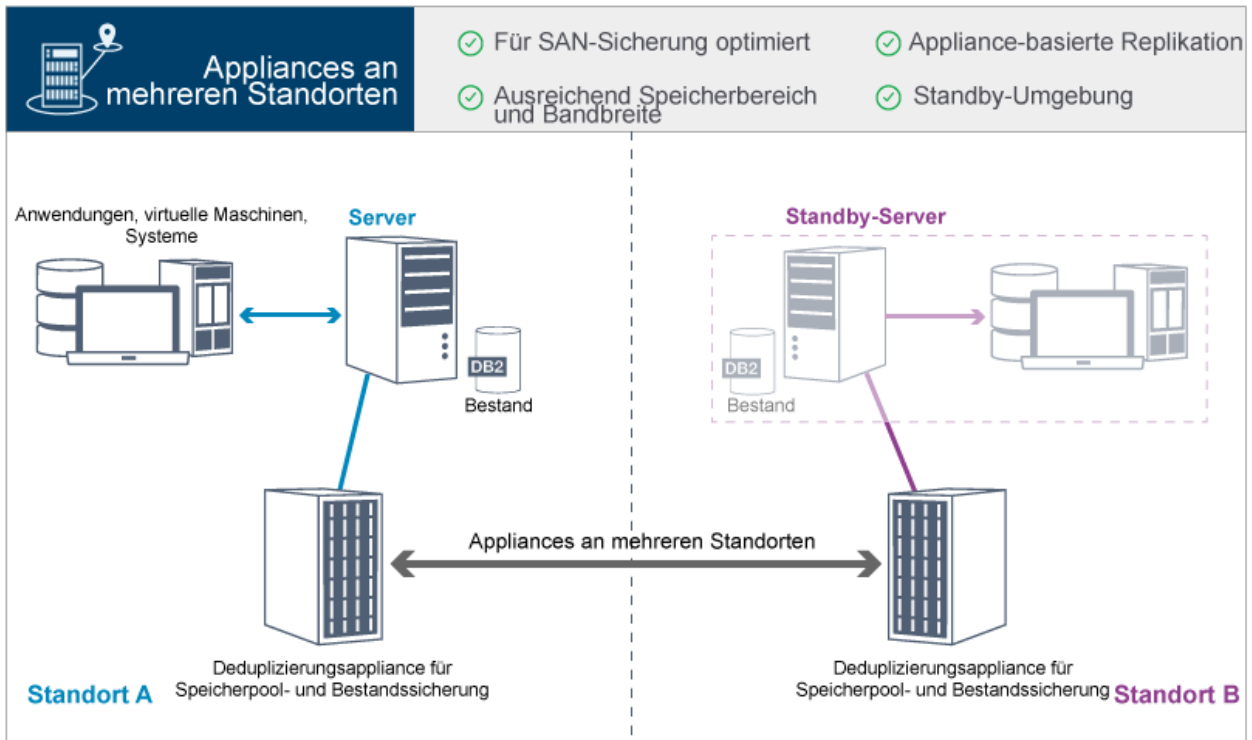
Appliances an mehreren Standorten

Für SAN-Sicherung optimiert

Appliance-basierte Replikation

Ausreichend Speicherbereich und Bandbreite

Standby-Umgebung

Anwendungen, virtuelle Maschinen, Systeme

Server

DB2

Bestand

Standby-Server

DB2

Bestand

Appliances an mehreren Standorten

Deduplizierungsappliance für Speicherpool- und Bestandssicherung

Standort A

Deduplizierungsappliance für Speicherpool- und Bestandssicherung

Standort B